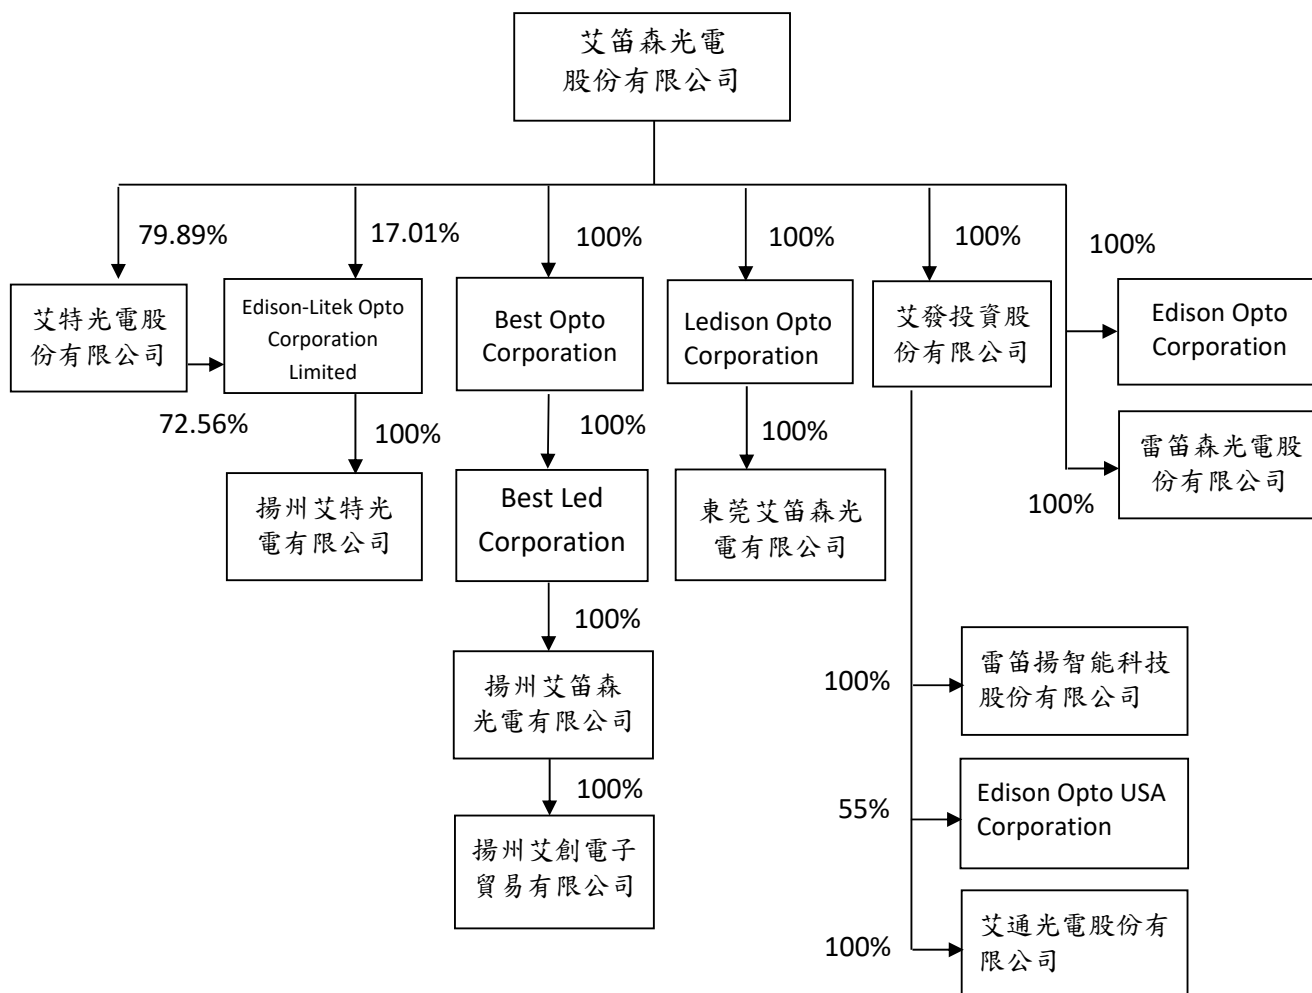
艾笛森光電股份有限公司

79.89%

17.01%

100%

100%

100%

100%

艾特光電股份有限公司

Edison-Litek Opto Corporation Limited

Best Opto Corporation

Ledison Opto Corporation

艾發投資股份有限公司

Edison Opto Corporation

72.56%

100%

100%

100%

雷笛森光電股份有限公司

100%

揚州艾特光電有限公司

Best Led Corporation

東莞艾笛森光電有限公司

100%

揚州艾笛森光電有限公司

100%

雷笛揚智能科技股份有限公司

100%

揚州艾創電子貿易有限公司

55%

Edison Opto USA Corporation

100%

艾通光電股份有限公司